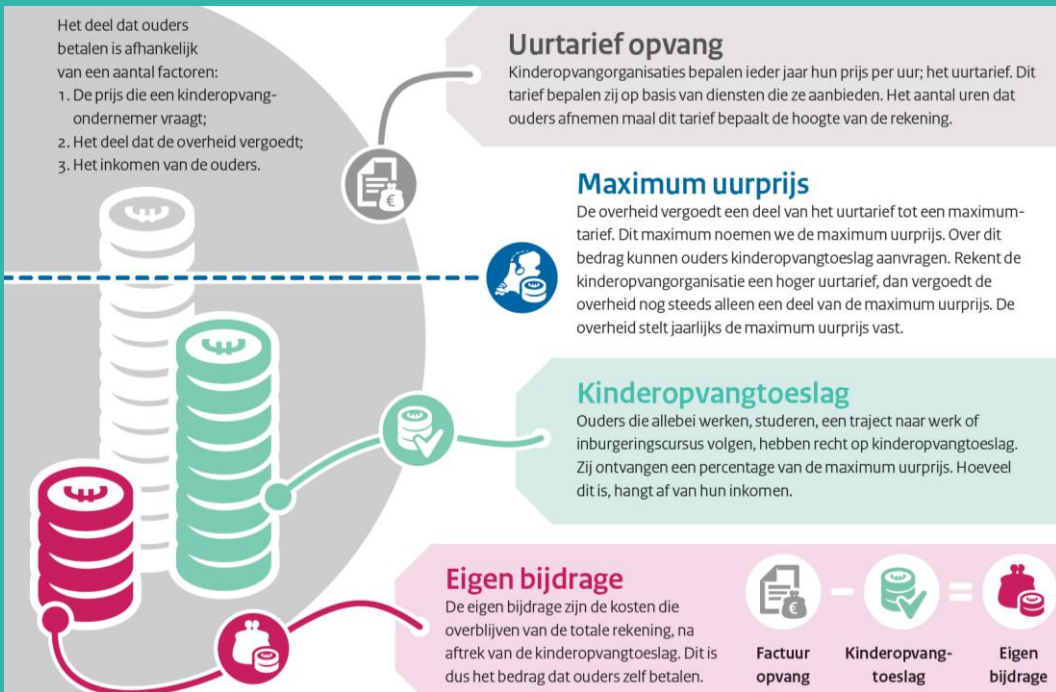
Het deel dat ouders betalen is afhankelijk van een aantal factoren:
1. De prijs die een kinderopvangondernemer vraagt;
2. Het deel dat de overheid vergoedt;
3. Het inkomen van de ouders.

Uurtarief opvang
Kinderopvangorganisaties bepalen ieder jaar hun prijs per uur; het uurtarief. Dit tarief bepalen zij op basis van diensten die ze aanbieden. Het aantal uren dat ouders afnemen maal dit tarief bepaalt de hoogte van de rekening.

Maximum uurprijs
De overheid vergoedt een deel van het uurtarief tot een maximumtarief. Dit maximum noemen we de maximum uurprijs. Over dit bedrag kunnen ouders kinderopvangtoeslag aanvragen. Rekent de kinderopvangorganisatie een hoger uurtarief, dan vergoedt de overheid nog steeds alleen een deel van de maximum uurprijs. De overheid stelt jaarlijks de maximum uurprijs vast.

Kinderopvangtoeslag
Ouders die allebei werken, studeren, een traject naar werk of inburgeringscursus volgen, hebben recht op kinderopvangtoeslag. Zij ontvangen een percentage van de maximum uurprijs. Hoeveel dit is, hangt af van hun inkomen.

Eigen bijdrage
De eigen bijdrage zijn de kosten die overblijven van de totale rekening, na aftrek van de kinderopvangtoeslag. Dit is dus het bedrag dat ouders zelf betalen.

Factuur opvang – Kinderopvangtoeslag = Eigen bijdrage